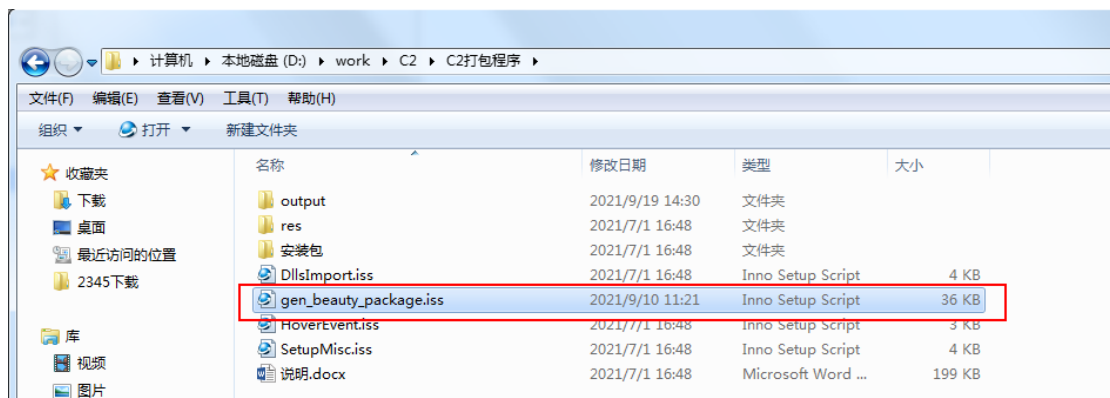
▸ 计算机 ▸ 本地磁盘 (D:) ▸ work ▸ C2 ▸ C2打包程序 ▸

文件(F) 编辑(E) 查看(V) 工具(T) 帮助(H)

组织 ▾ 打开 ▾ 新建文件夹

收藏夹
下载
桌面
最近访问的位置
2345下载

库
视频
图片

| 名称 | 修改日期 | 类型 | 大小 |
|---|---|---|---|
| output | 2021/9/19 14:30 | 文件夹 | |
| res | 2021/7/1 16:48 | 文件夹 | |
| 安装包 | 2021/7/1 16:48 | 文件夹 | |
| DllsImport.iss | 2021/7/1 16:48 | Inno Setup Script | 4 KB |
| gen_beauty_package.iss | 2021/9/10 11:21 | Inno Setup Script | 36 KB |
| HoverEvent.iss | 2021/7/1 16:48 | Inno Setup Script | 3 KB |
| SetupMisc.iss | 2021/7/1 16:48 | Inno Setup Script | 4 KB |
| 说明.docx | 2021/7/1 16:48 | Microsoft Word ... | 199 KB |